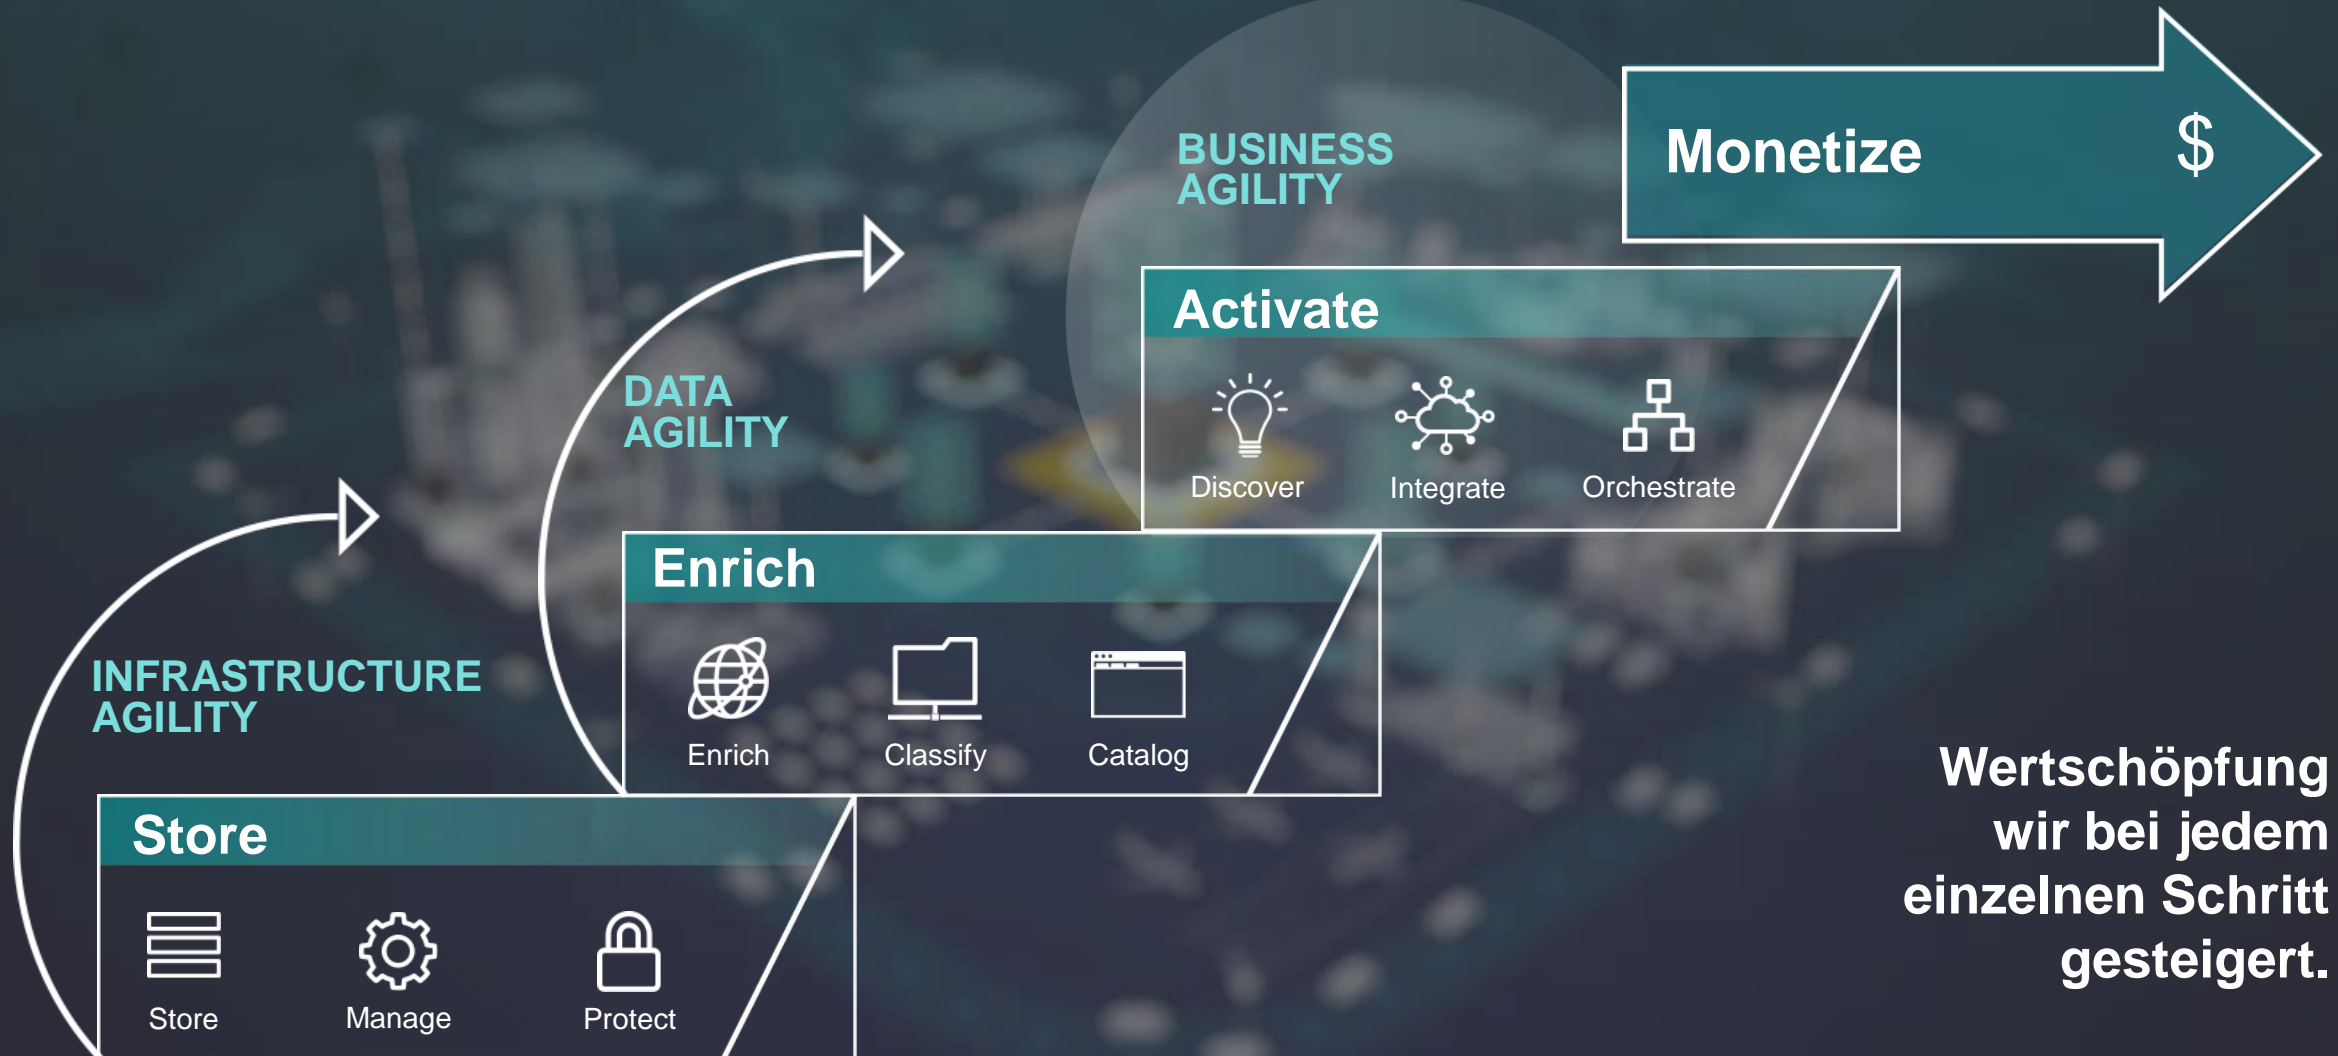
BUSINESS AGILITY

Monetize $

Activate

Discover Integrate Orchestrate

DATA AGILITY

Enrich

Enrich Classify Catalog

INFRASTRUCTURE AGILITY

Store

Store Manage Protect

Wertschöpfung wir bei jedem einzelnen Schritt gesteigert.